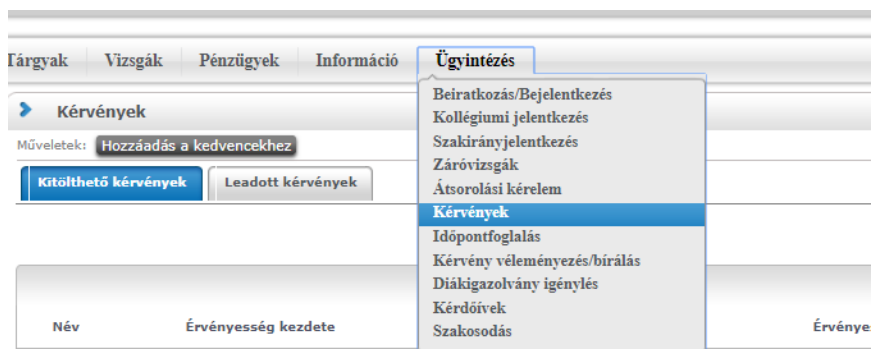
Tárgyak Vizsgák Pénzügyek Információ Ügyintézés

Kérvények

Műveletek: Hozzáadás a kedvencekhez

Kitölthető kérvények Leadott kérvények

Beiratkozás/Bejelentkezés
Kollégiumi jelentkezés
Szakirányjelentkezés
Záróvizsgák
Átsorolási kérelem
Kérvények
Időpontfoglalás
Kérvény véleményezés/bírálás
Diákigazolvány igénylés
Kérdőívek
Szakosodás

Név Érvényesség kezdete Érvénye